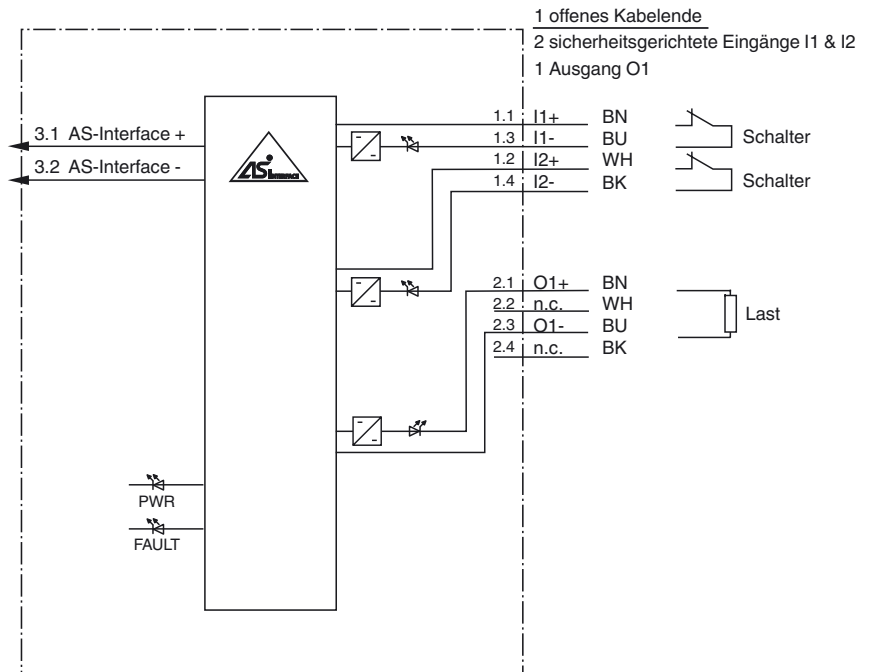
1 offenes Kabelende
2 sicherheitsgerichtete Eingänge I1 & I2
1 Ausgang O1

3.1 AS-Interface +
3.2 AS-Interface -

AS-Interface

1.1 I1+ BN
1.3 I1- BU
1.2 I2+ WH
1.4 I2- BK

Schalter
Schalter

2.1 O1+ BN
2.2 n.c. WH
2.3 O1- BU
2.4 n.c. BK

Last

PWR
FAULT